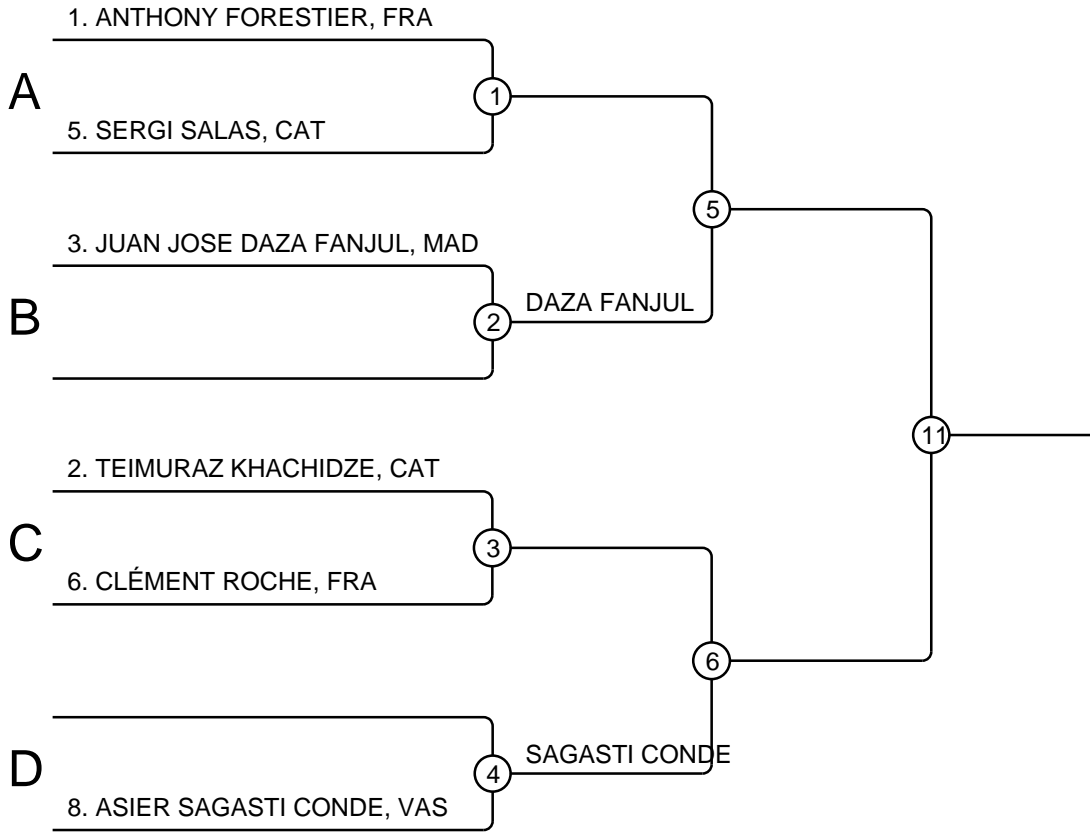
1. ANTHONY FORESTIER, FRA

A

1

5. SERGI SALAS, CAT

5

3. JUAN JOSE DAZA FANJUL, MAD

B

DAZA FANJUL

2

11

2. TEIMURAZ KHACHIDZE, CAT

C

3

6. CLÉMENT ROCHE, FRA

6

D

SAGASTI CONDE

4

8. ASIER SAGASTI CONDE, VAS